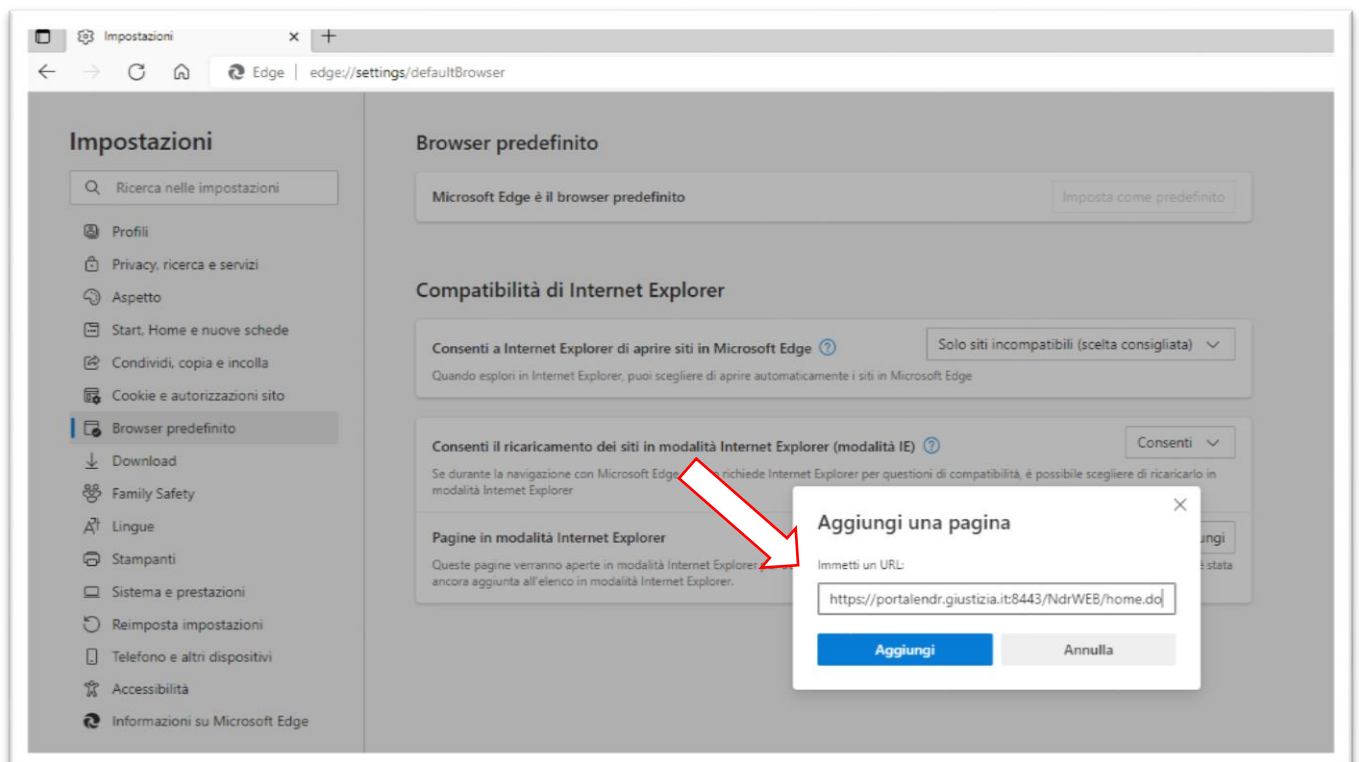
Impostazioni ×  +

Edge | edge://settings/defaultBrowser

Impostazioni

Ricerca nelle impostazioni

Profili
Privacy, ricerca e servizi
Aspetto
Start, Home e nuove schede
Condividi, copia e incolla
Cookie e autorizzazioni sito
Browser predefinito
Download
Family Safety
Lingue
Stampanti
Sistema e prestazioni
Reimposta impostazioni
Telefono e altri dispositivi
Accessibilità
Informazioni su Microsoft Edge

Browser predefinito

Microsoft Edge è il browser predefinito

Imposta come predefinito

Compatibilità di Internet Explorer

Consenti a Internet Explorer di aprire siti in Microsoft Edge

Solo siti incompatibili (scelta consigliata)

Quando esplori in Internet Explorer, puoi scegliere di aprire automaticamente i siti in Microsoft Edge

Consenti il ricaricamento dei siti in modalità Internet Explorer (modalità IE)

Consenti

Se durante la navigazione con Microsoft Edge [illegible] richiede Internet Explorer per questioni di compatibilità, è possibile scegliere di ricaricarlo in modalità Internet Explorer

Pagine in modalità Internet Explorer

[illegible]ungi

Queste pagine verranno aperte in modalità Internet Explorer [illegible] stata ancora aggiunta all'elenco in modalità Internet Explorer.

Aggiungi una pagina

Immetti un URL:

https://portalendr.giustizia.it:8443/NdrWEB/home.do

Aggiungi

Annulla